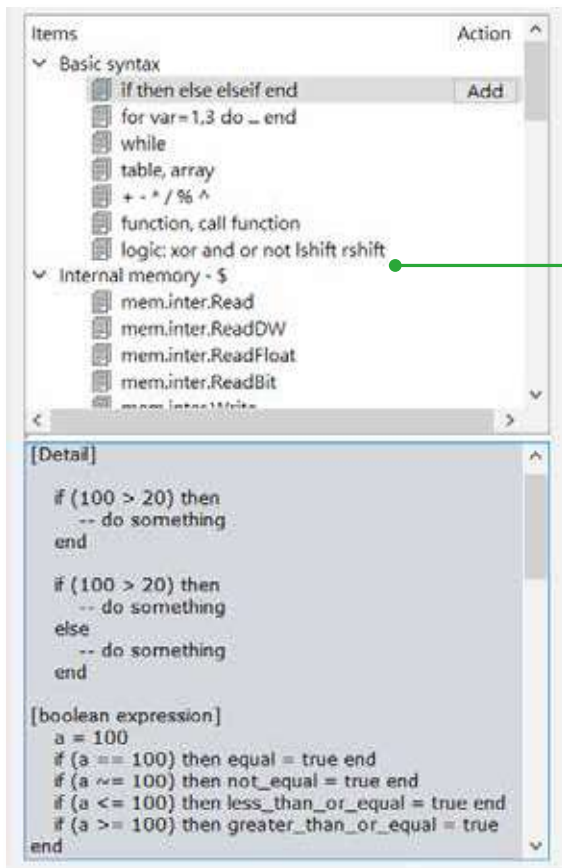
Items Action
Basic syntax
if then else elseif end Add
for var=1,3 do ... end
while
table, array
+ - * / % ^
function, call function
logic: xor and or not lshift rshift
Internal memory - $
mem.inter.Read
mem.inter.ReadDW
mem.inter.ReadFloat
mem.inter.ReadBit
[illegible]

[Detail]

if (100 > 20) then
-- do something
end

if (100 > 20) then
-- do something
else
-- do something
end

[boolean expression]
a = 100
if (a == 100) then equal = true end
if (a ~= 100) then not_equal = true end
if (a <= 100) then less_than_or_equal = true end
if (a >= 100) then greater_than_or_equal = true
end